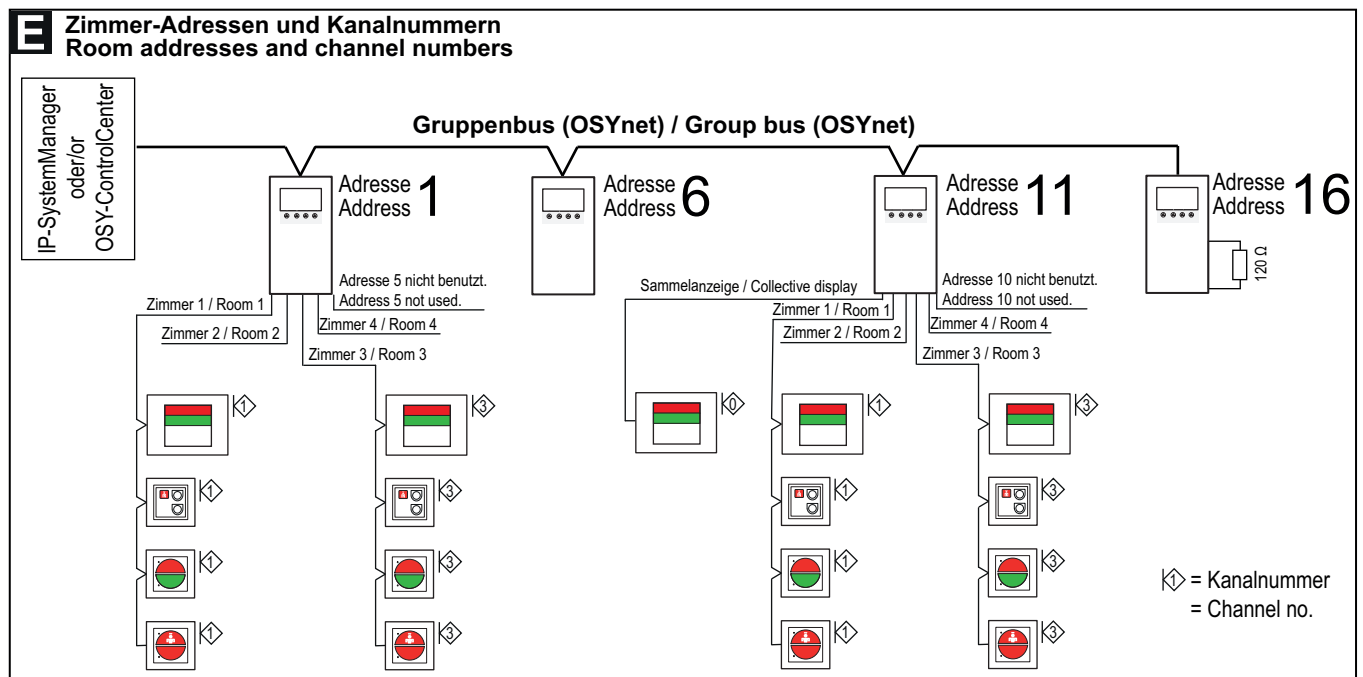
E Zimmer-Adressen und Kanalnummern
Room addresses and channel numbers

IP-SystemManager oder/or OSY-ControlCenter

Gruppenbus (OSYnet) / Group bus (OSYnet)

Adresse Address 1

Adresse Address 6

Adresse Address 11

Adresse Address 16

120 Ω

Adresse 5 nicht benutzt.
Address 5 not used.

Zimmer 1 / Room 1
Zimmer 2 / Room 2
Zimmer 4 / Room 4
Zimmer 3 / Room 3

Sammelanzeige / Collective display

Adresse 10 nicht benutzt.
Address 10 not used.

Zimmer 1 / Room 1
Zimmer 2 / Room 2
Zimmer 4 / Room 4
Zimmer 3 / Room 3

1 1 1 1
3 3 3 3
0
1 1 1 1
3 3 3 3

1 = Kanalnummer
= Channel no.